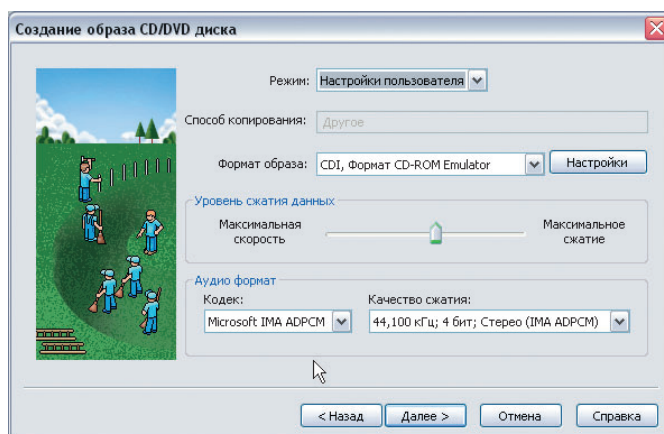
Создание образа CD/DVD диска

Режим: Настройки пользователя

Способ копирования: Другое

Формат образа: CDI, Формат CD-ROM Emulator

Настройки

Уровень сжатия данных

Максимальная скорость

Максимальное сжатие

Аудио формат

Кодек:

Microsoft IMA ADPCM

Качество сжатия:

44,100 кГц; 4 бит; Стерео (IMA ADPCM)

< Назад

Далее >

Отмена

Справка